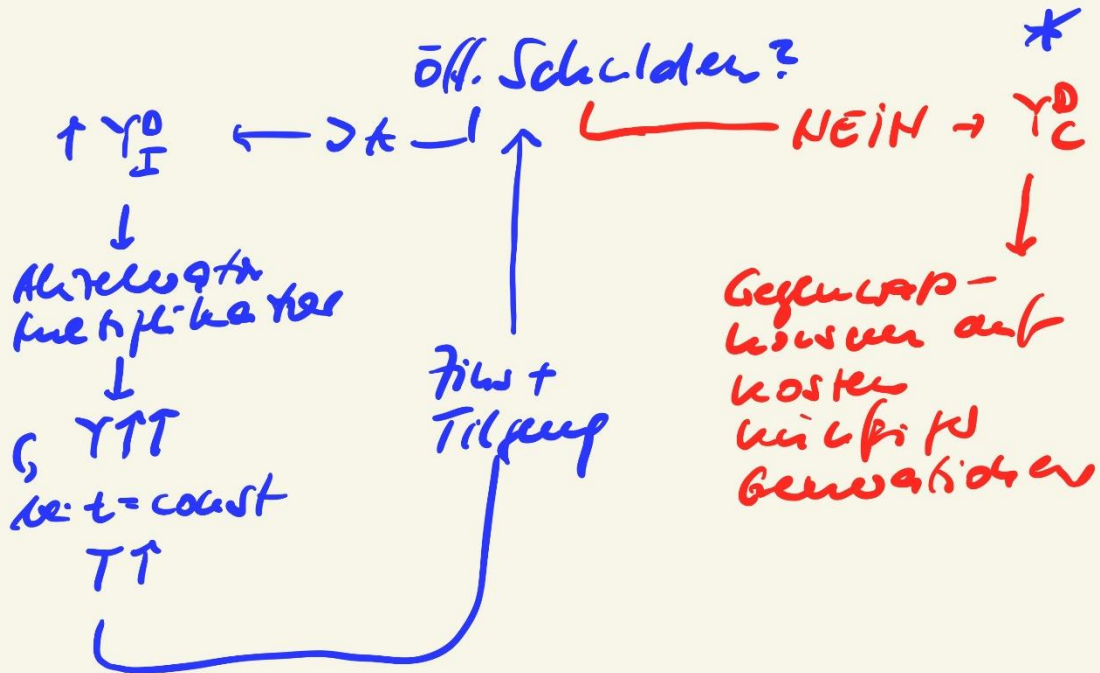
*

öff. Schulden?

$\uparrow Y_I^D$ ← $\partial t$ — NEIN → $Y_C^D$

↓

Akzeleratormultiplikator

↓

$Y\uparrow\uparrow$

bei t = const

$T\uparrow$

Zins + Tilgung

↓

Gegenwartskonsum auf Kosten künftiger Generationen